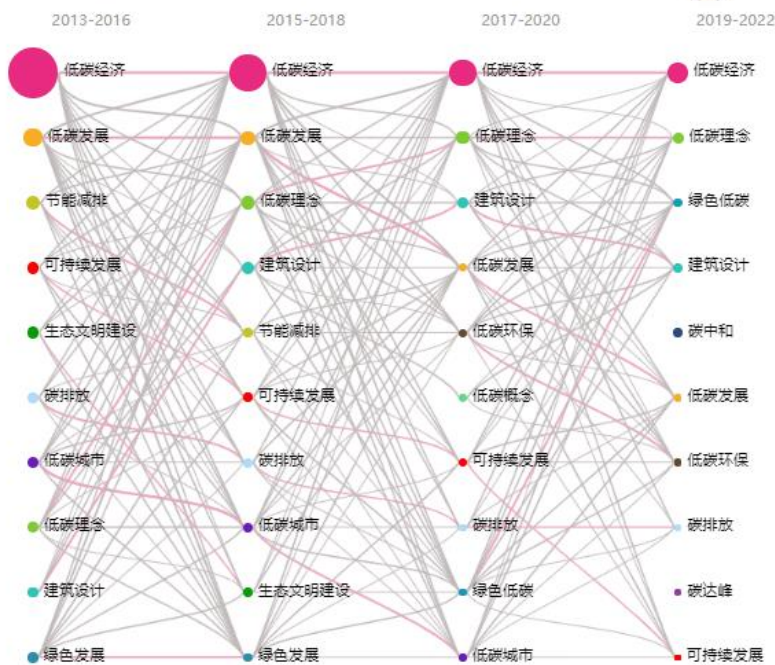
2013-2016

低碳经济
低碳发展
节能减排
可持续发展
生态文明建设
碳排放
低碳城市
低碳理念
建筑设计
绿色发展

2015-2018

低碳经济
低碳发展
低碳理念
建筑设计
节能减排
可持续发展
碳排放
低碳城市
生态文明建设
绿色发展

2017-2020

低碳经济
低碳理念
建筑设计
低碳发展
低碳环保
低碳概念
可持续发展
碳排放
绿色低碳
低碳城市

2019-2022

低碳经济
低碳理念
绿色低碳
建筑设计
碳中和
低碳发展
低碳环保
碳排放
碳达峰
可持续发展